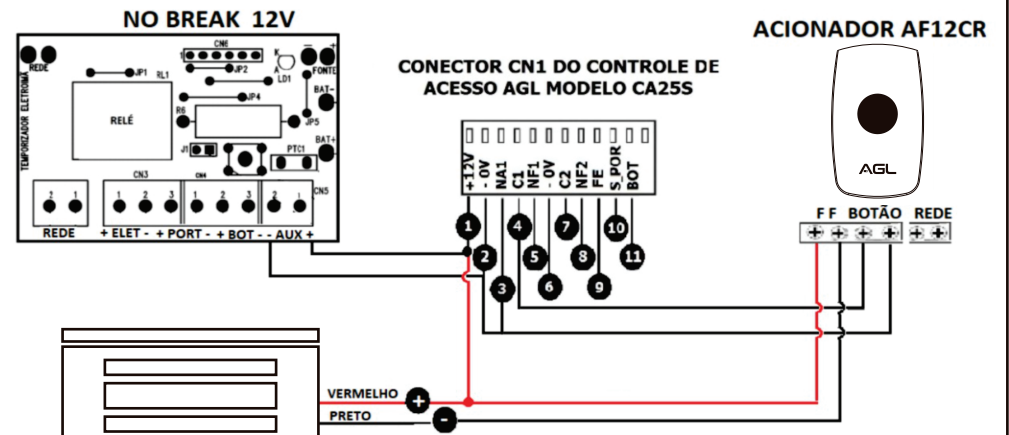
NO BREAK 12V

REDE
CN6
JP1
RL1
JP2
K
A
LD1
FONTE
BAT-
JP4
RELÉ
R6
JP5
TEMPORIZADOR ELETROMA
J1
PTC1
BAT+
CN3
CN4
CN5
2 1
1 2 3
1 2 3
1 2 3
2 1
REDE
+ ELET -
+ PORT -
+ BOT -
- AUX +

CONECTOR CN1 DO CONTROLE DE ACESSO AGL MODELO CA25S

+12V
- 0V
NA1
C1
NF1
- 0V
C2
NF2
FE
S_POR
BOT

1 2 3 4 5 6 7 8 9 10 11

ACIONADOR AF12CR
AGL

F F BOTÃO REDE

VERMELHO
PRETO
+
-